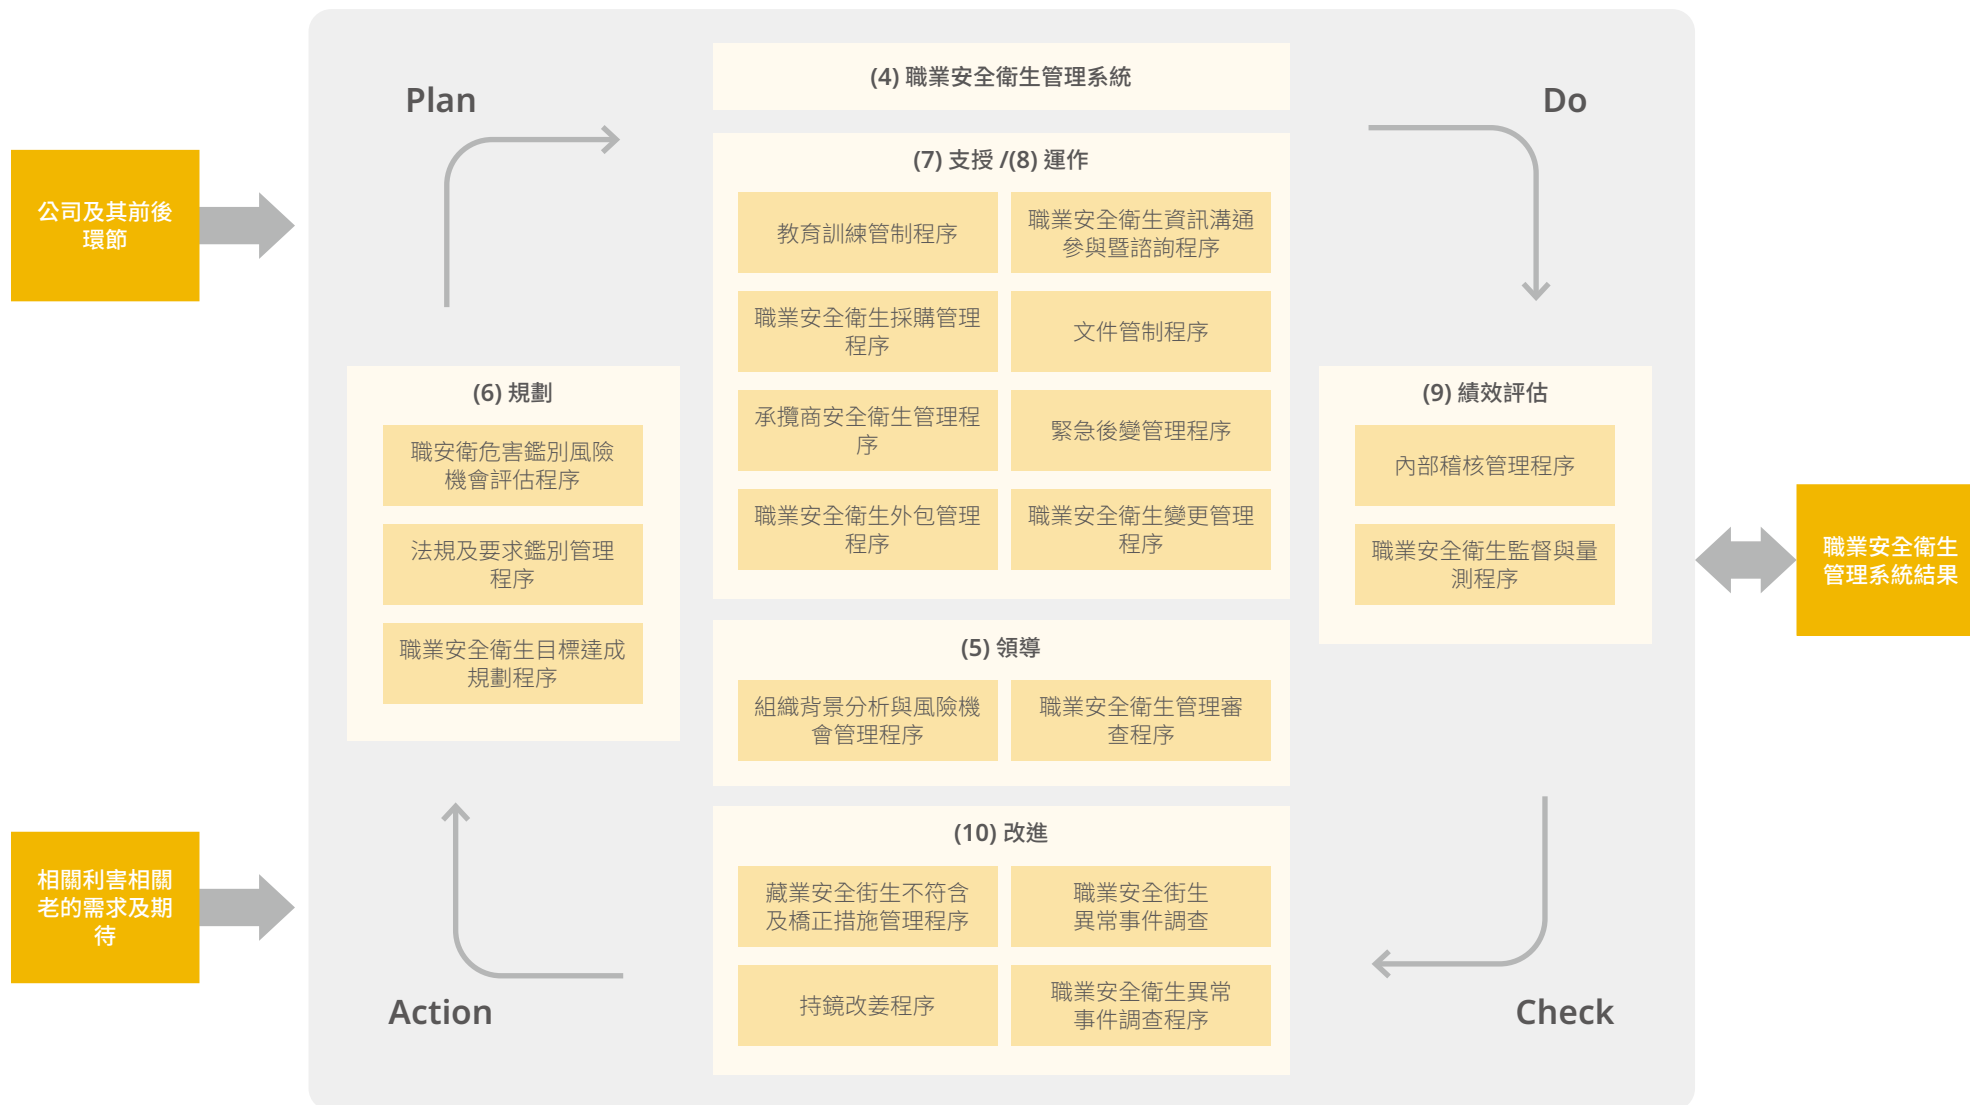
公司及其前後環節

相關利害相關老的需求及期待

Plan

(4) 職業安全衛生管理系統

Do

(7) 支援 /(8) 運作

教育訓練管制程序

職業安全衛生資訊溝通參與暨諮詢程序

職業安全衛生採購管理程序

文件管制程序

承攬商安全衛生管理程序

緊急後變管理程序

職業安全衛生外包管理程序

職業安全衛生變更管理程序

(6) 規劃

職安衛危害鑑別風險機會評估程序

法規及要求鑑別管理程序

職業安全衛生目標達成規劃程序

(9) 績效評估

內部稽核管理程序

職業安全衛生監督與量測程序

職業安全衛生管理系統結果

(5) 領導

組織背景分析與風險機會管理程序

職業安全衛生管理審查程序

(10) 改進

藏業安全街生不符含及橋正措施管理程序

職業安全街生異常事件調查

持鏡改恙程序

職業安全衛生異常事件調查程序

Action

Check